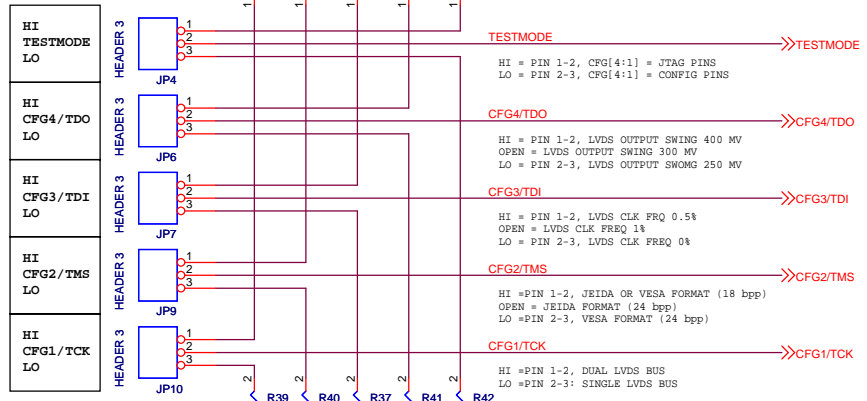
HI TESTMODE LO

HI CFG4/TDO LO

HI CFG3/TDI LO

HI CFG2/TMS LO

HI CFG1/TCK LO

HEADER 3
JP4
1
2
3

HEADER 3
JP6
1
2
3

HEADER 3
JP7
1
2
3

HEADER 3
JP9
1
2
3

HEADER 3
JP10
1
2
3

1 1 1 1 1

TESTMODE
TESTMODE
HI = PIN 1-2, CFG[4:1] = JTAG PINS
LO = PIN 2-3, CFG[4:1] = CONFIG PINS

CFG4/TDO
CFG4/TDO
HI = PIN 1-2, LVDS OUTPUT SWING 400 MV
OPEN = LVDS OUTPUT SWING 300 MV
LO = PIN 2-3, LVDS OUTPUT SWOMG 250 MV

CFG3/TDI
CFG3/TDI
HI = PIN 1-2, LVDS CLK FRQ 0.5%
OPEN = LVDS CLK FREQ 1%
LO = PIN 2-3, LVDS CLK FREQ 0%

CFG2/TMS
CFG2/TMS
HI =PIN 1-2, JEIDA OR VESA FORMAT (18 bpp)
OPEN = JEIDA FORMAT (24 bpp)
LO =PIN 2-3, VESA FORMAT (24 bpp)

CFG1/TCK
CFG1/TCK
HI =PIN 1-2, DUAL LVDS BUS
LO =PIN 2-3: SINGLE LVDS BUS

2 2 2 2 2
R39 R40 R37 R41 R42